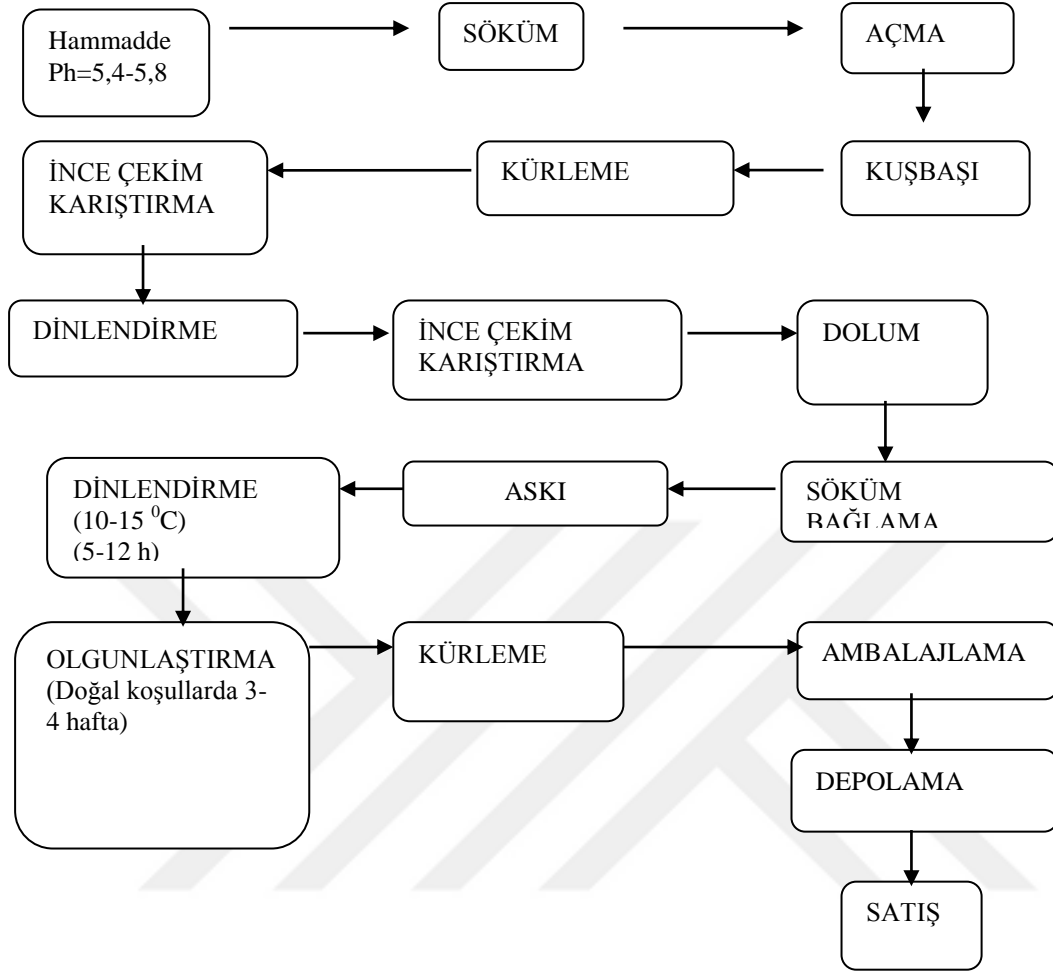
Hammadde
Ph=5,4-5,8

SÖKÜM

AÇMA

KUŞBAŞI

KÜRLEME

İNCE ÇEKİM
KARIŞTIRMA

DİNLENDİRME

İNCE ÇEKİM
KARIŞTIRMA

DOLUM

SÖKÜM
BAĞLAMA

ASKI

DİNLENDİRME
(10-15 $^0$C)
(5-12 h)

OLGUNLAŞTIRMA
(Doğal koşullarda 3-4 hafta)

KÜRLEME

AMBALAJLAMA

DEPOLAMA

SATIŞ